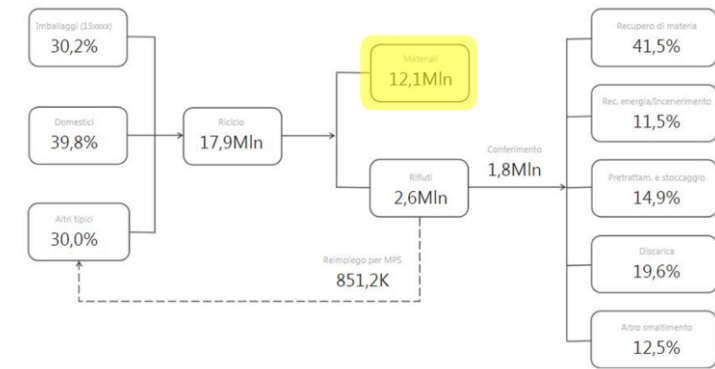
Imballaggi (15xxxx)
30,2%

Domestici
39,8%

Altri tipici
30,0%

Riciclo
17,9Mln

Materiali
12,1Mln

Rifiuti
2,6Mln

Conferimento
1,8Mln

Reimpiego per MPS
851,2K

Recupero di materia
41,5%

Rec. energia/Incenerimento
11,5%

Pretrattam. e stoccaggio
14,9%

Discarica
19,6%

Altro smaltimento
12,5%